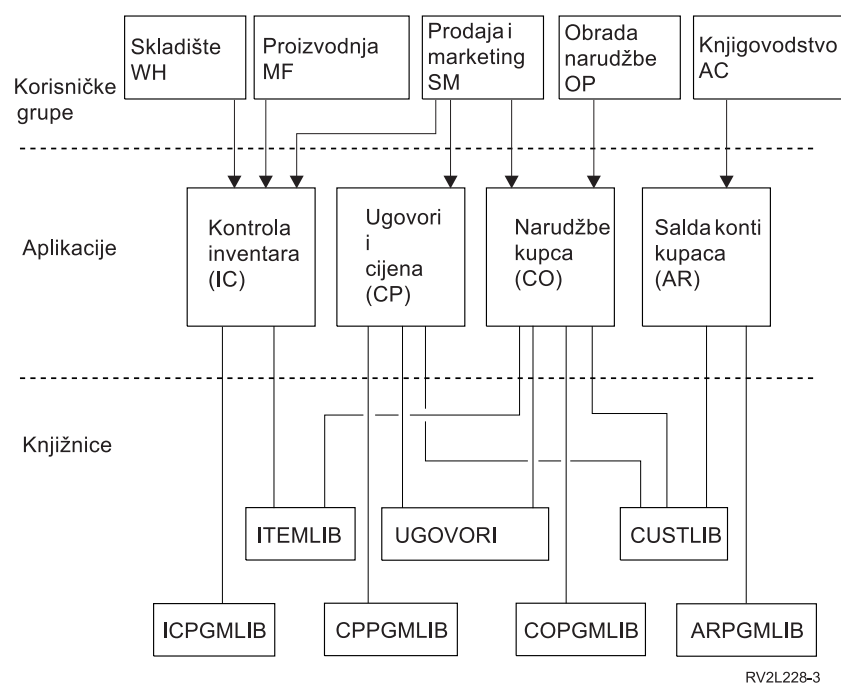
Skladište WH

Proizvodnja MF

Prodaja i marketing SM

Obrada narudžbe OP

Knjigovodstvo AC

Korisničke grupe

Aplikacije

Kontrola inventara (IC)

Ugovori i cijena (CP)

Narudžbe kupca (CO)

Salda konti kupaca (AR)

Knjižnice

ITEMLIB

UGOVORI

CUSTLIB

ICPGMLIB

CPPGMLIB

COPGMLIB

ARPGMLIB

RV2L228-3